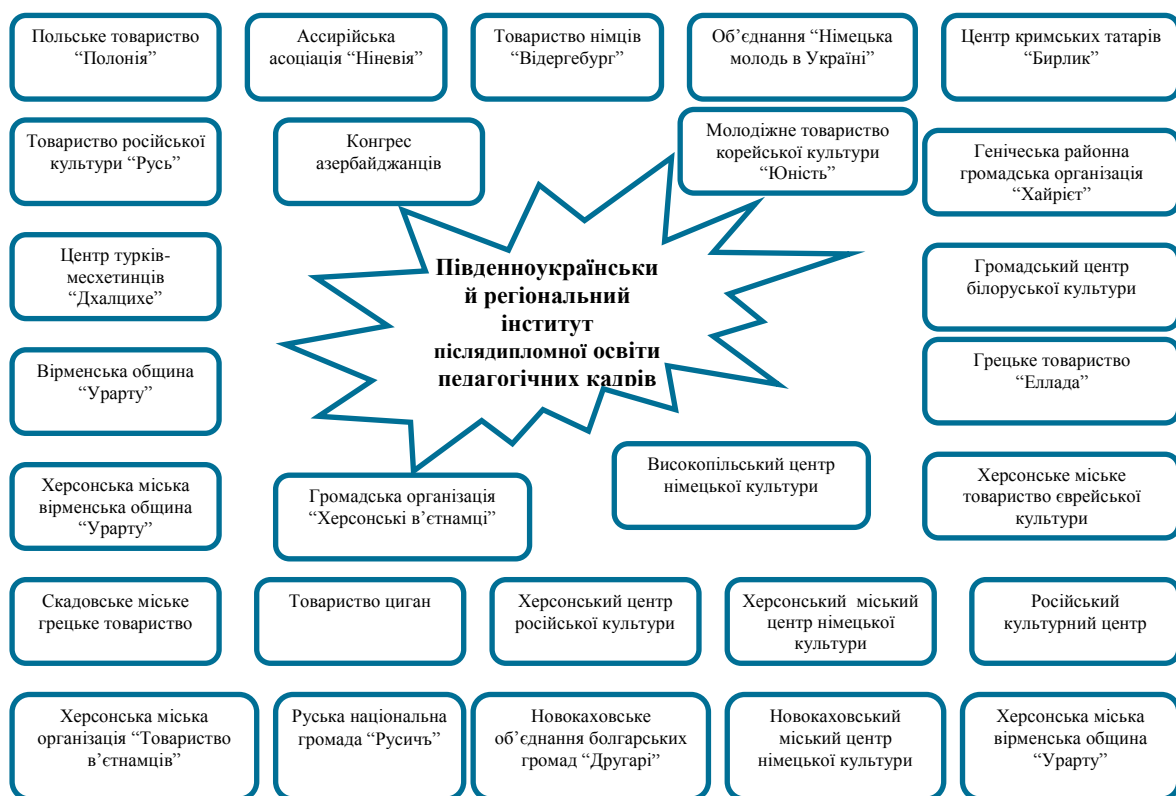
Польське товариство “Полонія”

Ассирійська асоціація “Ніневія”

Товариство німців “Відергебург”

Об’єднання “Німецька молодь в Україні”

Центр кримських татарів “Бирлик”

Товариство російської культури “Русь”

Конгрес азербайджанців

Молодіжне товариство корейської культури “Юність”

Генічеська районна громадська організація “Хайріст”

Центр турків-месхетинців “Дхалцихе”

Південноукраїнський регіональний інститут післядипломної освіти педагогічних кадрів

Громадський центр білоруської культури

Вірменська община “Урарту”

Грецьке товариство “Еллада”

Високопільський центр німецької культури

Херсонська міська вірменська община “Урарту”

Громадська організація “Херсонські в’єтнамці”

Херсонське міське товариство єврейської культури

Скадовське міське грецьке товариство

Товариство циган

Херсонський центр російської культури

Херсонський міський центр німецької культури

Російський культурний центр

Херсонська міська організація “Товариство в’єтнамців”

Руська національна громада “Русичъ”

Новокаховське об’єднання болгарських громад “Другарі”

Новокаховський міський центр німецької культури

Херсонська міська вірменська община “Урарту”